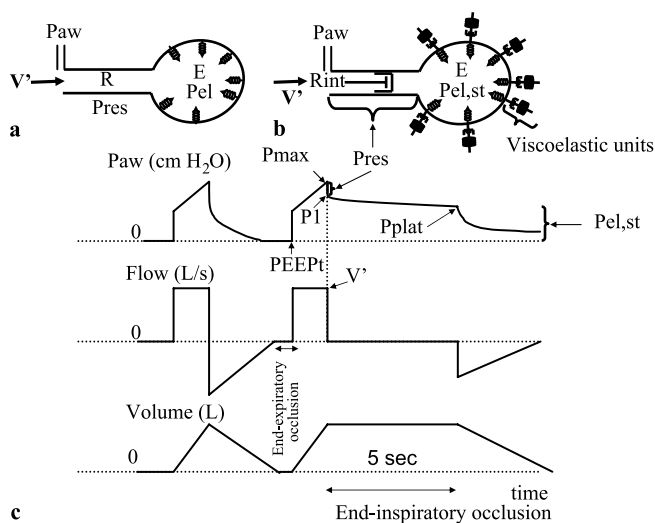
Paw
V'
R
Pres
E
Pel
a

Paw
V'
Rint
E
Pel,st
b
Pres
Viscoelastic units

Paw (cm $H_2O$)
Pmax
P1
0
Pplat
Pel,st
PEEPt

Flow (L/s)
V'
0
End-expiratory occlusion

Volume (L)
0
5 sec
time
c
End-inspiratory occlusion